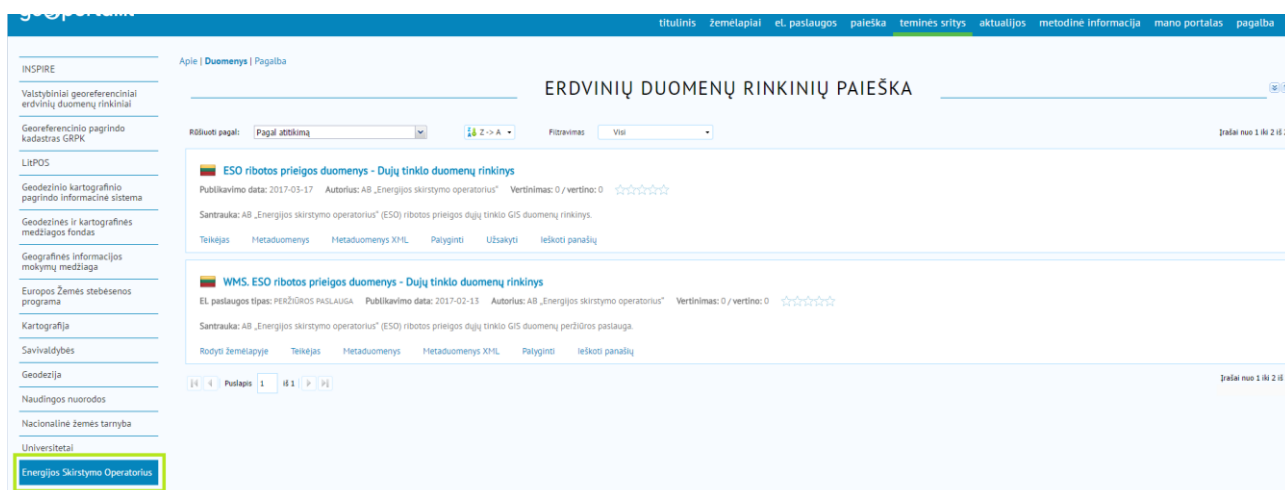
geoportal.lt

titulinis žemėlapiai el. paslaugos paieška teminės sritys aktualijos metodinė informacija mano portalas pagalba

INSPIRE

Valstybiniai georeferenciniai erdvinių duomenų rinkiniai

Georeferencinio pagrindo kadastras GRPK

LitPOS

Geodezinio kartografinio pagrindo informacinė sistema

Geodezinės ir kartografinės medžiagos fondas

Geografinės informacijos mokymų medžiaga

Europos Žemės stebėsenos programa

Kartografija

Savivaldybės

Geodezija

Naudingos nuorodos

Nacionalinė žemės tarnyba

Universitetai

Energijos Skirstymo Operatorius

Apie | Duomenys | Pagalba

ERDVINIŲ DUOMENŲ RINKINIŲ PAIEŠKA

Rūšiuoti pagal: Pagal atitikimą Z -> A Filtravimas Visi

Įrašai nuo 1 iki 2 iš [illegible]

ESO ribotos prieigos duomenys - Dujų tinklo duomenų rinkinys

Publikavimo data: 2017-03-17 Autorius: AB „Energijos skirstymo operatorius" Vertinimas: 0 / vertino: 0

Santrauka: AB „Energijos skirstymo operatorius" (ESO) ribotos prieigos dujų tinklo GIS duomenų rinkinys.

Teikėjas Metaduomenys Metaduomenys XML Palyginti Užsakyti Ieškoti panašių

WMS. ESO ribotos prieigos duomenys - Dujų tinklo duomenų rinkinys

El. paslaugos tipas: PERŽIŪROS PASLAUGA Publikavimo data: 2017-02-13 Autorius: AB „Energijos skirstymo operatorius" Vertinimas: 0 / vertino: 0

Santrauka: AB „Energijos skirstymo operatorius" (ESO) ribotos prieigos dujų tinklo GIS duomenų peržiūros paslauga.

Rodyti žemėlapyje Teikėjas Metaduomenys Metaduomenys XML Palyginti Ieškoti panašių

Puslapis 1 iš 1

Įrašai nuo 1 iki 2 iš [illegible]